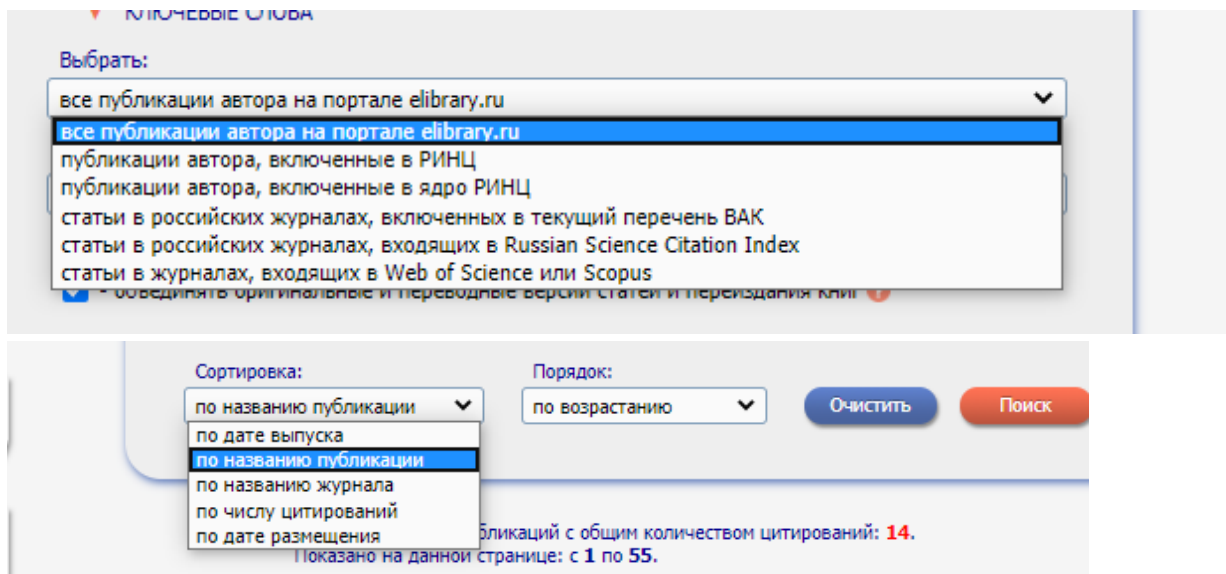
Ключевые слова

Выбрать:

все публикации автора на портале elibrary.ru

все публикации автора на портале elibrary.ru
публикации автора, включенные в РИНЦ
публикации автора, включенные в ядро РИНЦ
статьи в российских журналах, включенных в текущий перечень ВАК
статьи в российских журналах, входящих в Russian Science Citation Index
статьи в журналах, входящих в Web of Science или Scopus

- объединять оригинальные и переводные версии статей и переиздания книг

Сортировка:
по названию публикации

Порядок:
по возрастанию

Очистить
Поиск

по дате выпуска
по названию публикации
по названию журнала
по числу цитирований
по дате размещения

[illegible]убликаций с общим количеством цитирований: 14.
Показано на данной странице: с 1 по 55.